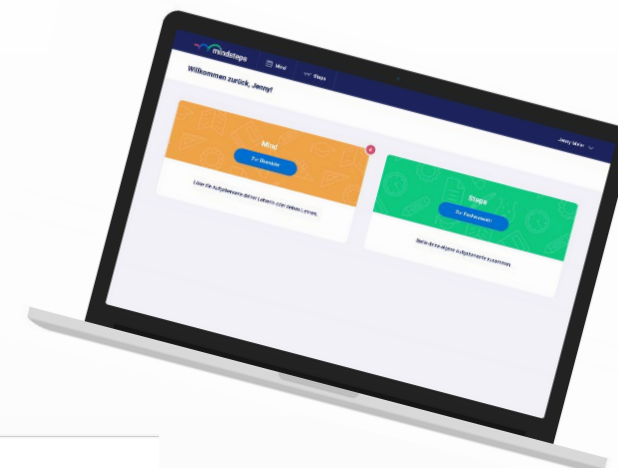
mindsteps

Mind

Steps

Willkommen zurück, Jenny!

Jenny Meier

Mind

Zur Übersicht

Löse die Aufgabenserie deiner Lehrerin oder deines Lehrers.

Steps

Zur Themenwahl

Stelle dir eine eigene Aufgabenserie zusammen.